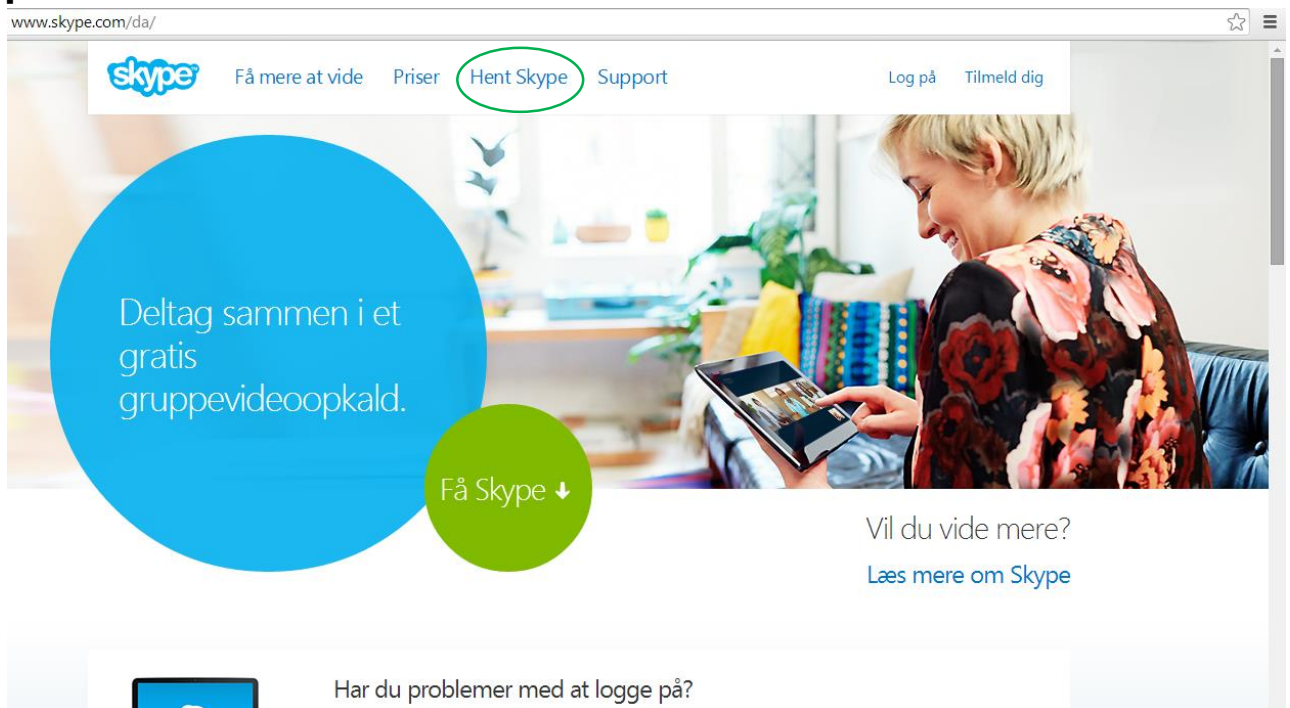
www.skype.com/da/

skype Få mere at vide Priser Hent Skype Support Log på Tilmeld dig

Deltag sammen i et gratis gruppevideoopkald.

Få Skype ↓

Vil du vide mere?

Læs mere om Skype

Har du problemer med at logge på?